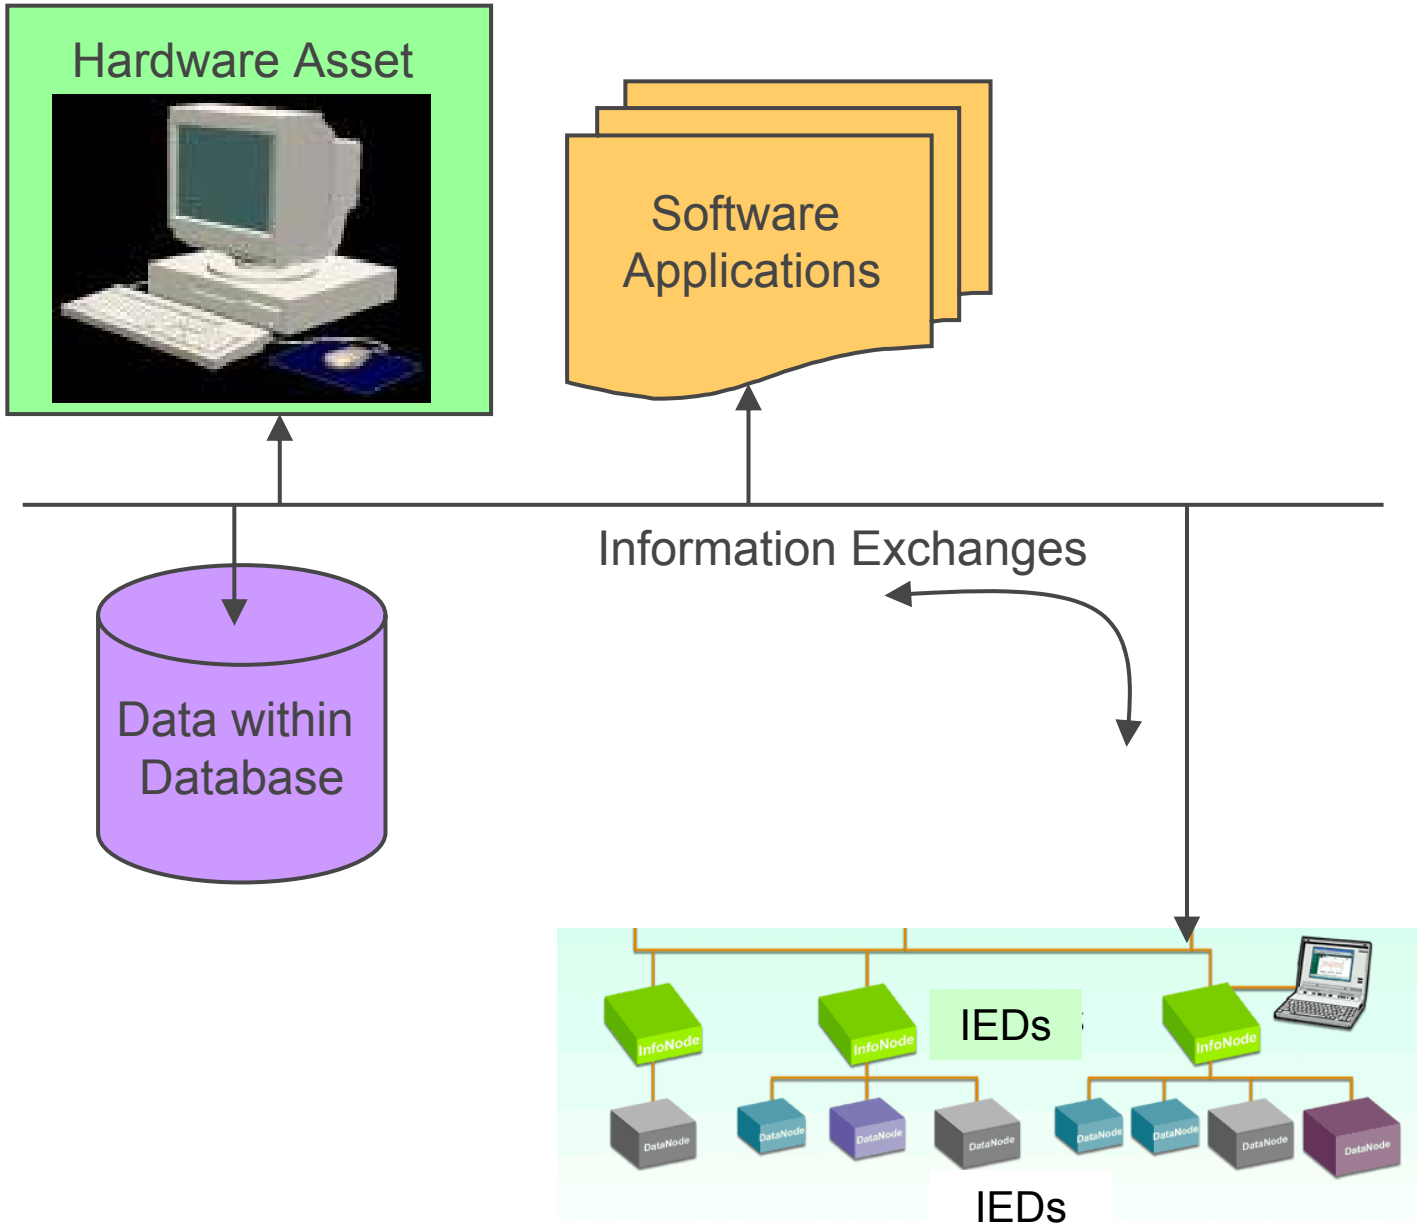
Hardware Asset

Software Applications

Information Exchanges

Data within Database

InfoNode

InfoNode

IEDs

InfoNode

DataNode

DataNode

DataNode

DataNode

DataNode

DataNode

DataNode

DataNode

IEDs